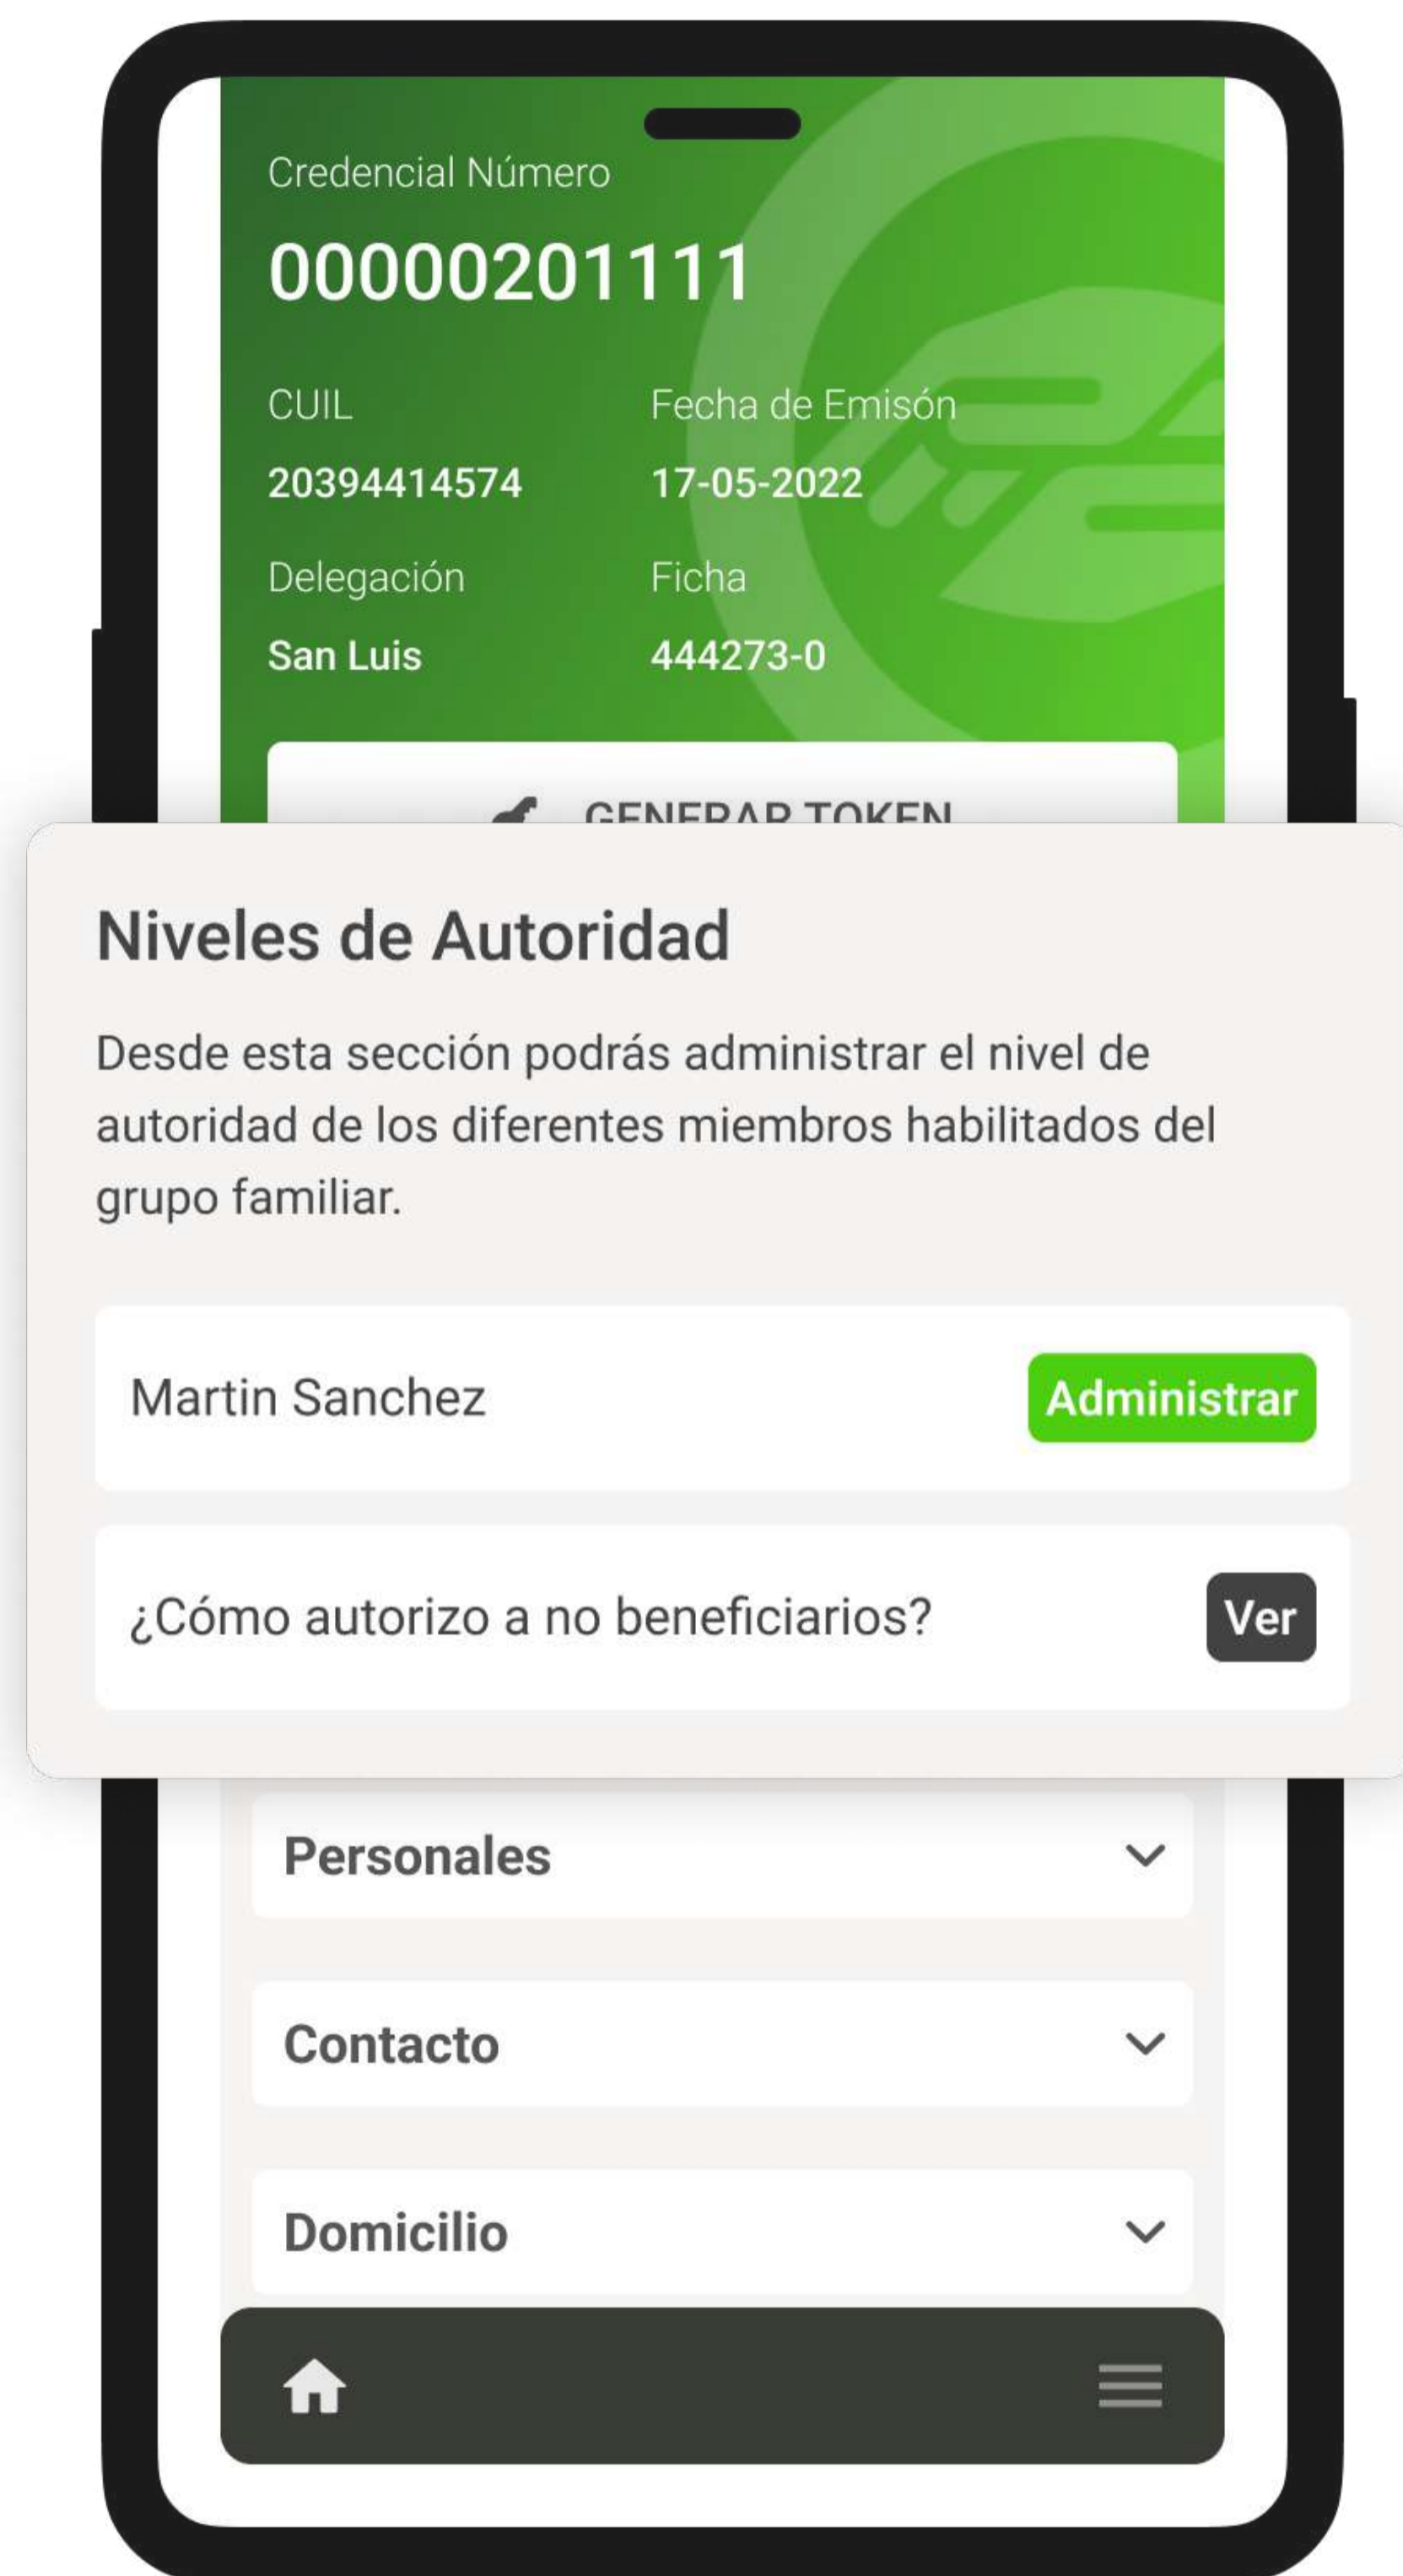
Credencial Número
00000201111

CUIL
20394414574

Fecha de Emisón
17-05-2022

Delegación
San Luis

Ficha
444273-0

GENERAR TOKEN

Niveles de Autoridad

Desde esta sección podrás administrar el nivel de autoridad de los diferentes miembros habilitados del grupo familiar.

Martin Sanchez
Administrar

¿Cómo autorizo a no beneficiarios?
Ver

Personales

Contacto

Domicilio